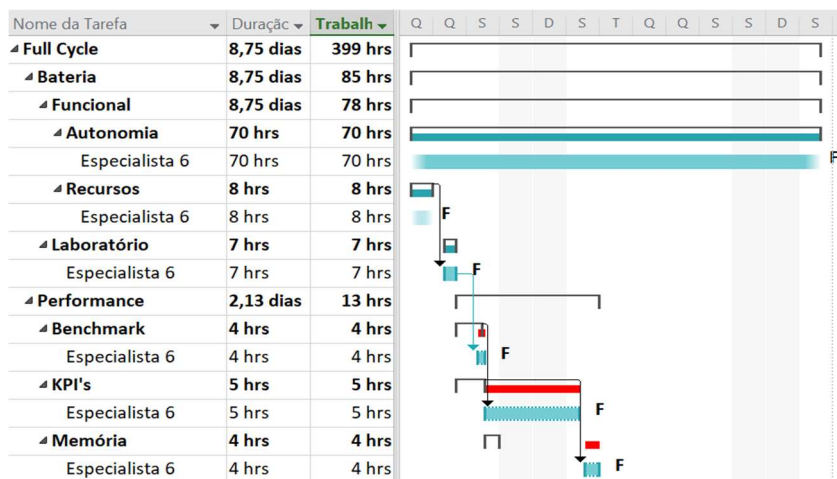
| Nome da Tarefa | Duração | Trabalh |
|---|---|---|
| Full Cycle | 8,75 dias | 399 hrs |
| Bateria | 8,75 dias | 85 hrs |
| Funcional | 8,75 dias | 78 hrs |
| Autonomia | 70 hrs | 70 hrs |
| Especialista 6 | 70 hrs | 70 hrs |
| Recursos | 8 hrs | 8 hrs |
| Especialista 6 | 8 hrs | 8 hrs |
| Laboratório | 7 hrs | 7 hrs |
| Especialista 6 | 7 hrs | 7 hrs |
| Performance | 2,13 dias | 13 hrs |
| Benchmark | 4 hrs | 4 hrs |
| Especialista 6 | 4 hrs | 4 hrs |
| KPI's | 5 hrs | 5 hrs |
| Especialista 6 | 5 hrs | 5 hrs |
| Memória | 4 hrs | 4 hrs |
| Especialista 6 | 4 hrs | 4 hrs |

Q Q S S D S T Q Q S S D S

F
F
F
F
F
F